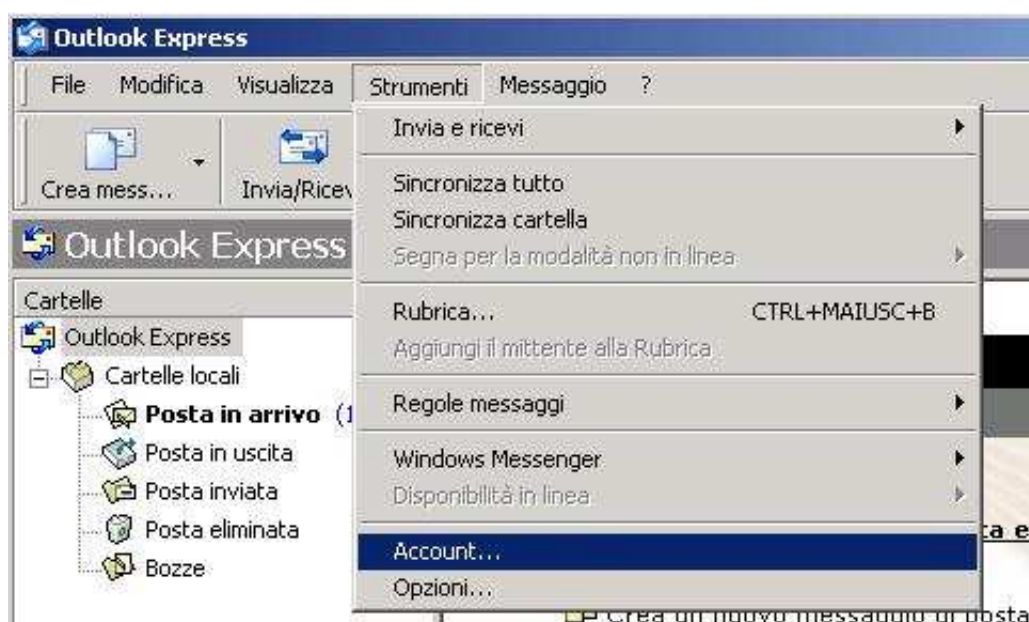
Outlook Express

File Modifica Visualizza Strumenti Messaggio ?

Crea mess... Invia/Ricev

Outlook Express

Cartelle
Outlook Express
Cartelle locali
Posta in arrivo (1
Posta in uscita
Posta inviata
Posta eliminata
Bozze

Invia e ricevi
Sincronizza tutto
Sincronizza cartella
Segna per la modalità non in linea
Rubrica... CTRL+MAIUSC+B
Aggiungi il mittente alla Rubrica
Regole messaggi
Windows Messenger
Disponibilità in linea
Account...
Opzioni...

ta e

Crea un nuovo messaggio di posta